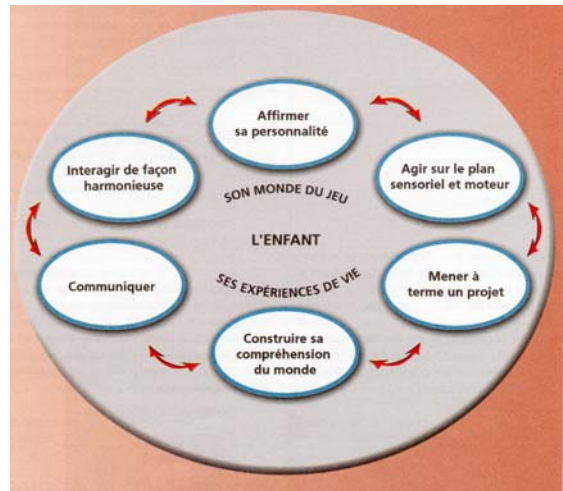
Affirmer sa personnalité

Agir sur le plan sensoriel et moteur

Mener à terme un projet

Construire sa compréhension du monde

Communiquer

Interagir de façon harmonieuse

SON MONDE DU JEU

L'ENFANT

SES EXPÉRIENCES DE VIE